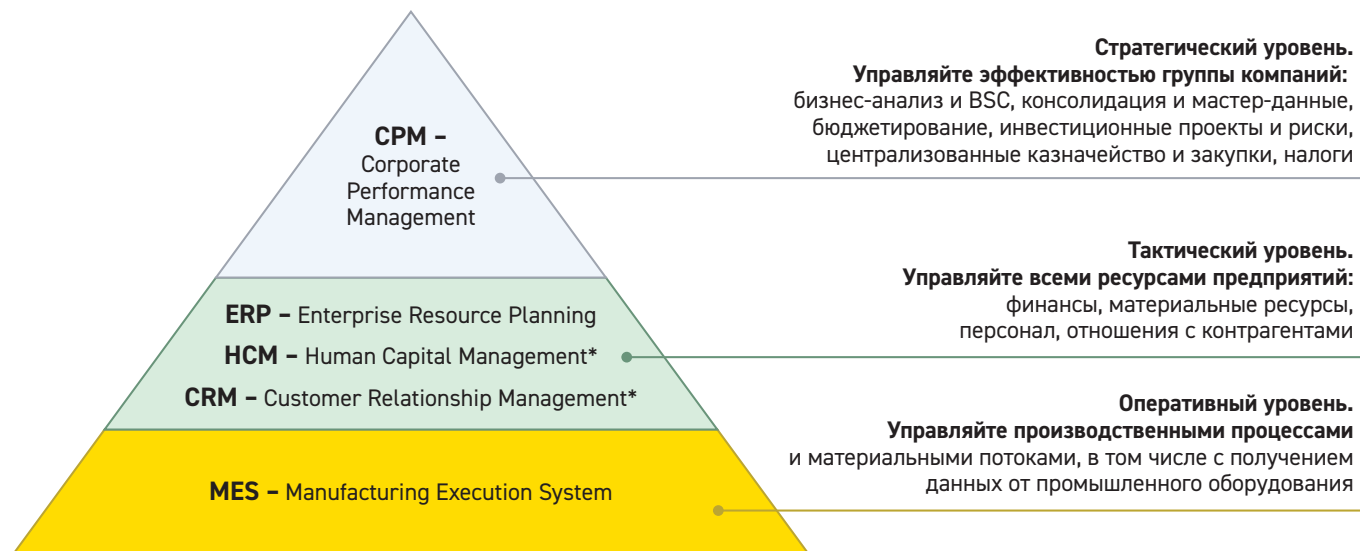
CPM –
Corporate Performance Management

ERP – Enterprise Resource Planning
HCM – Human Capital Management*
CRM – Customer Relationship Management*

MES – Manufacturing Execution System

Стратегический уровень.
Управляйте эффективностью группы компаний:
бизнес-анализ и BSC, консолидация и мастер-данные, бюджетирование, инвестиционные проекты и риски, централизованные казначейство и закупки, налоги

Тактический уровень.
Управляйте всеми ресурсами предприятий:
финансы, материальные ресурсы, персонал, отношения с контрагентами

Оперативный уровень.
Управляйте производственными процессами и материальными потоками, в том числе с получением данных от промышленного оборудования